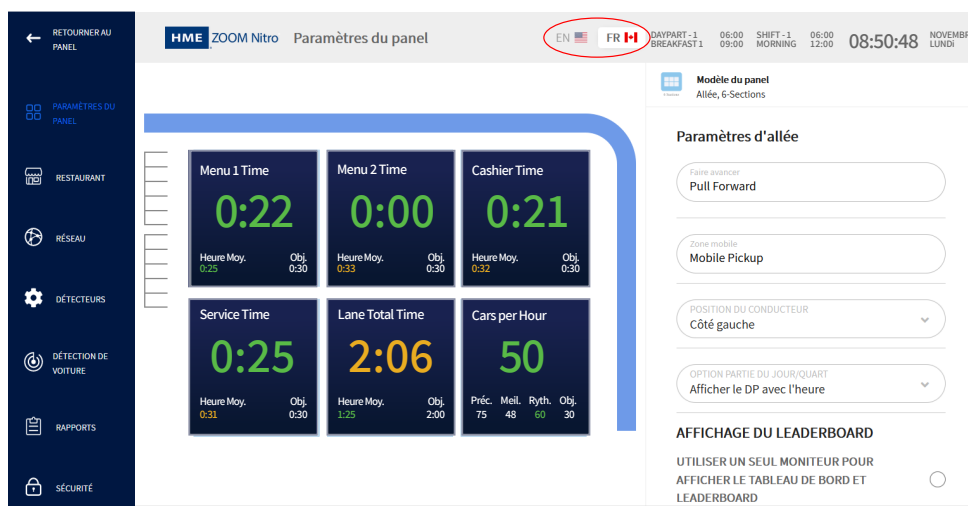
RETOURNER AU PANEL

PARAMÈTRES DU PANEL

RESTAURANT

RÉSEAU

DÉTECTEURS

DÉTECTION DE VOITURE

RAPPORTS

SÉCURITÉ

HME ZOOM Nitro Paramètres du panel

EN FR

DAYPART - 1 BREAKFAST 1 06:00 09:00 SHIFT - 1 MORNING 06:00 12:00 08:50:48 NOVEMB LUNDI

| Menu 1 Time | Menu 2 Time | Cashier Time |
|---|---|---|
| 0:22 | 0:00 | 0:21 |
| Heure Moy. 0:25 Obj. 0:30 | Heure Moy. 0:33 Obj. 0:30 | Heure Moy. 0:32 Obj. 0:30 |

| Service Time | Lane Total Time | Cars per Hour |
|---|---|---|
| 0:25 | 2:06 | 50 |
| Heure Moy. 0:31 Obj. 0:30 | Heure Moy. 1:25 Obj. 2:00 | Préc. 75 Meil. 48 Ryth. 60 Obj. 30 |

Modèle du panel
Allée, 6-Sections

Paramètres d'allée

Faire avancer
Pull Forward

Zone mobile
Mobile Pickup

POSITION DU CONDUCTEUR
Côté gauche

OPTION PARTIE DU JOUR/QUART
Afficher le DP avec l'heure

AFFICHAGE DU LEADERBOARD

UTILISER UN SEUL MONITEUR POUR AFFICHER LE TABLEAU DE BORD ET LEADERBOARD